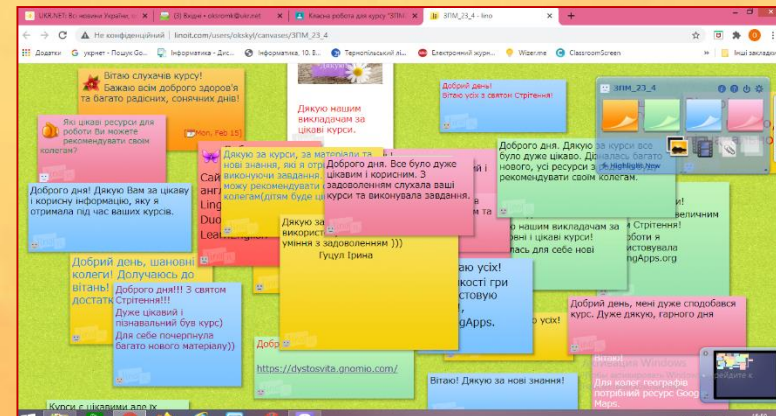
UKR.NET: Всі новини України (3) Вхідні - pkorumk@ukr.net Класна робота для курсу "ЗПМ" ЗПМ_23_4 - lino

Не конфіденційний | linoit.com/users/olskyi/canvases/ЗПМ_23_4

Додатки укрнет - Пошук Go... Інформатика - Дис... Інформатика, 10 В... Тернопільський лі... Електронний журн... Wizer.me ClassroomScreen Інші закладки

Вітаю слухачів курсу! Бажаю всім доброго здоров'я та багато радісних, сонячних днів!

Дякую нашим викладачам за цікаві курси.

Добрий день! Вітаю усіх з святом Стрітення!

ЗПМ_23_4

Highlight New

Які цікаві ресурси для роботи ви можете рекомендувати своїм колегам?

Mon, Feb 15

Дякую за курси, за матеріали та нові знання, які я отр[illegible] виконуючи завдання. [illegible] можу рекомендувати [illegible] колегам(дітям буде ці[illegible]

Доброго дня. Все було дуже цікавим і корисним. З задоволенням слухала ваші курси та виконувала завдання.

Доброго дня. Дякую за курси все було дуже цікаво. Дізналась багато нового, усі ресурси з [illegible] рекомендувати своїм колегам.

Доброго дня! Дякую Вам за цікаву і корисну інформацію, яку я отримала під час ваших курсів.

Дякую за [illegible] використ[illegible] уміння з задоволенням ))) Гуцул Ірина

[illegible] нашим викладачам за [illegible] і цікаві курси! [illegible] для себе нові

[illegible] Стрітення! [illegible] величним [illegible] роботи я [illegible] истовувала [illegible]ngApps.org

Добрий день, шановні колеги! Долучаюсь до вітань! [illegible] достатк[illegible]

Доброго дня!!! З святом Стрітення!!! Дуже цікавий і пізнавальний був курс) Для себе почерпнула багато нового матеріалу))

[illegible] аю усіх! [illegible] кості гри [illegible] стову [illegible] gApps.

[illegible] усіх!

Добрий день, мені дуже сподобався курс. Дуже дякую, гарного дня

Добр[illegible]

https://dystosvita.gnomio.com/

Вітаю! Дякую за нові знання!

Вітаю! Для колег географів потрібний ресурс Google Maps.

Курси с цікавими для їх